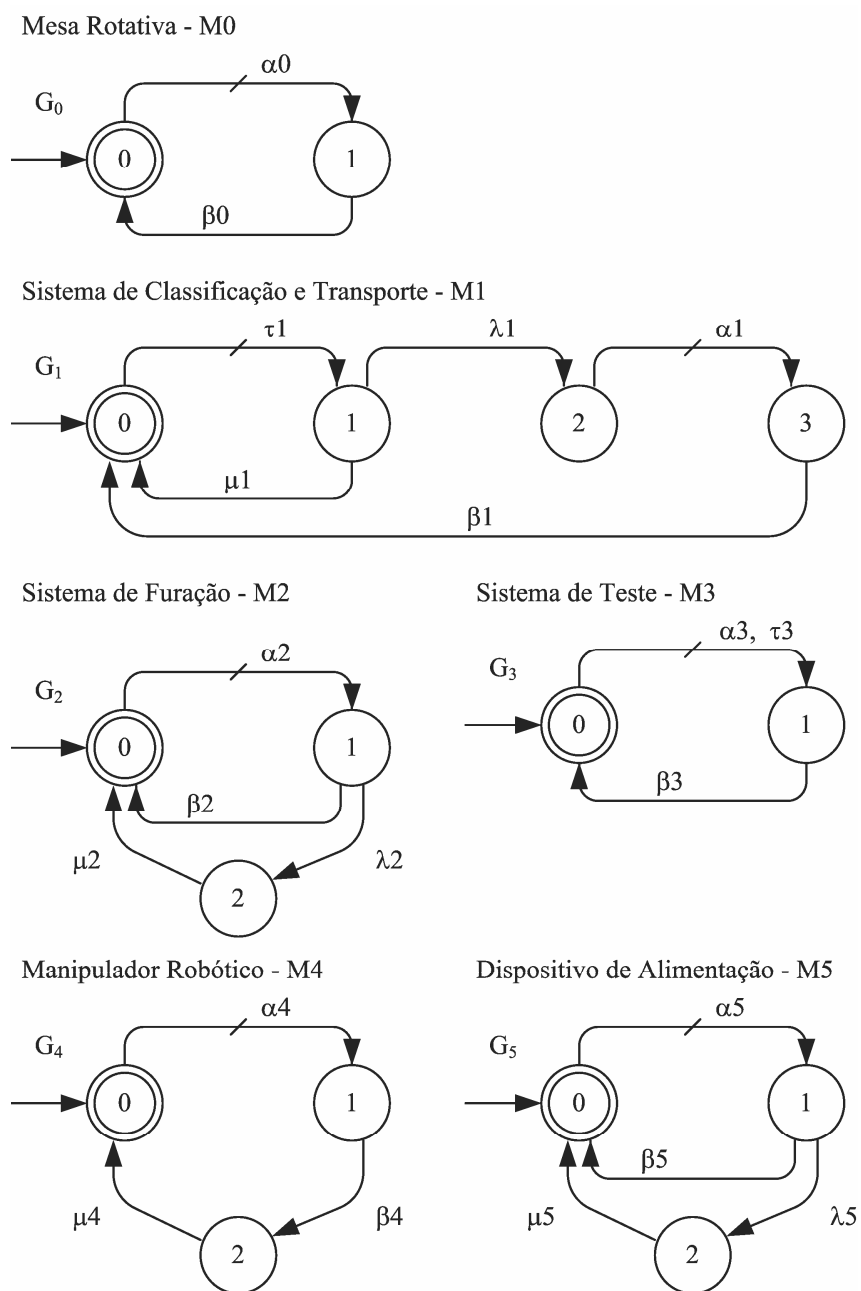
Mesa Rotativa - M0

$G_0$

$\alpha0$

0

1

$\beta0$

Sistema de Classificação e Transporte - M1

$G_1$

$\tau1$

$\lambda1$

$\alpha1$

0

1

2

3

$\mu1$

$\beta1$

Sistema de Furação - M2

$G_2$

$\alpha2$

0

1

$\beta2$

$\mu2$

$\lambda2$

2

Sistema de Teste - M3

$G_3$

$\alpha3$, $\tau3$

0

1

$\beta3$

Manipulador Robótico - M4

$G_4$

$\alpha4$

0

1

$\mu4$

$\beta4$

2

Dispositivo de Alimentação - M5

$G_5$

$\alpha5$

0

1

$\beta5$

$\mu5$

$\lambda5$

2